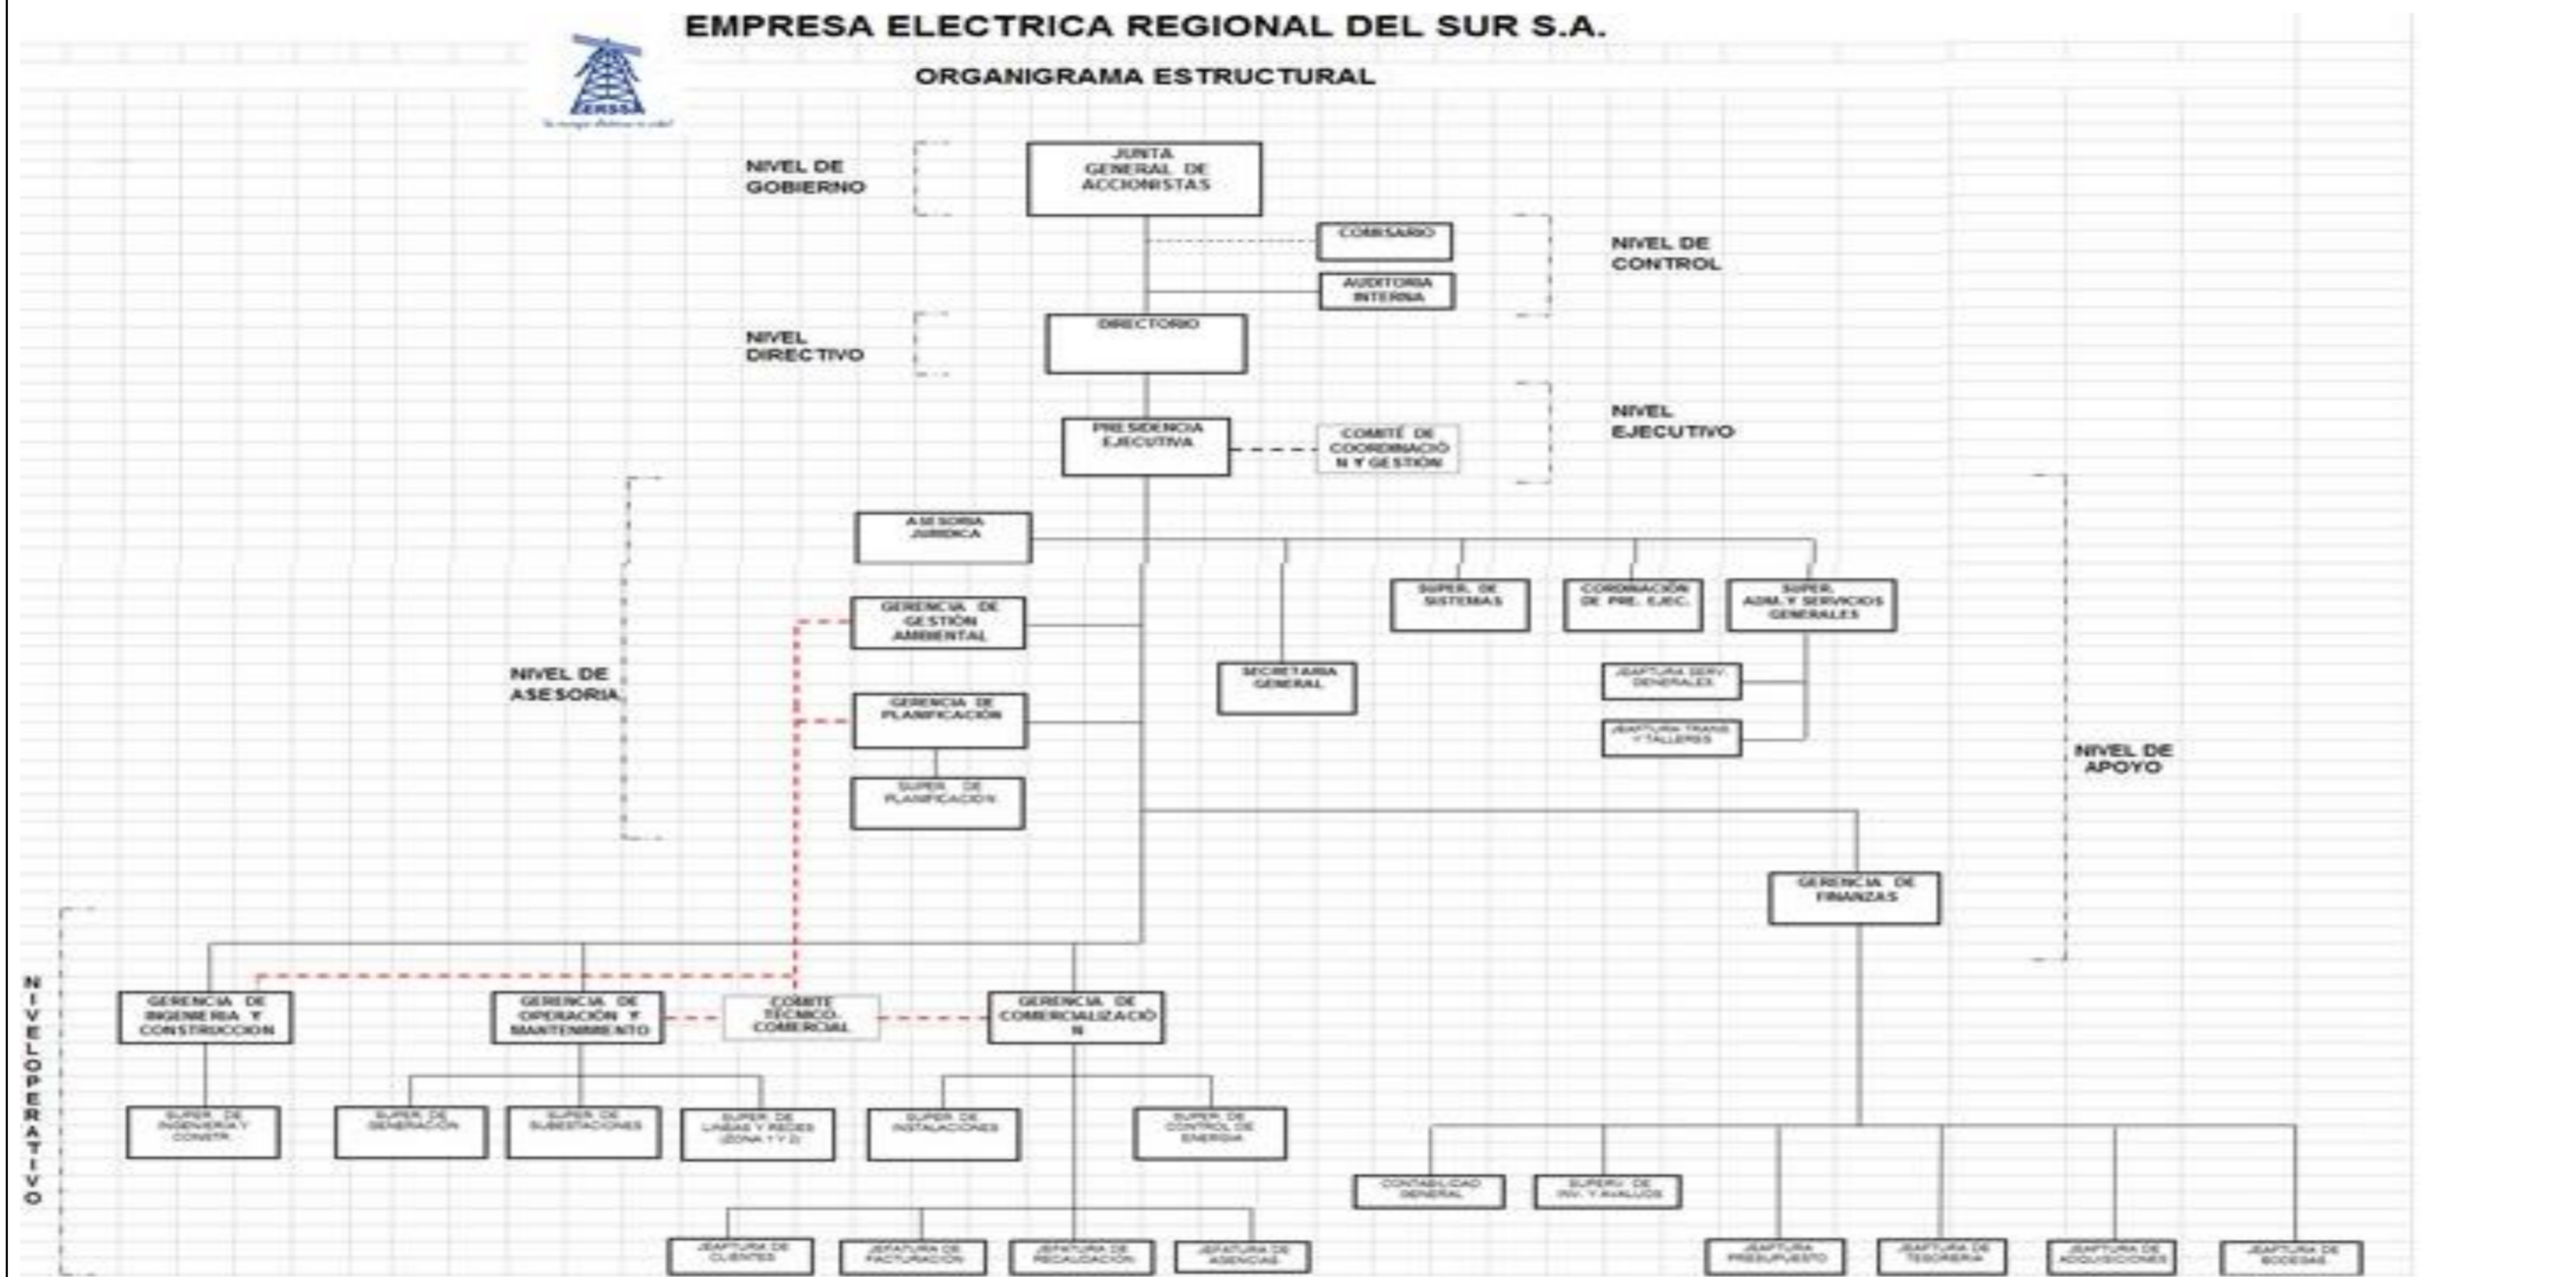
EMPRESA ELECTRICA REGIONAL DEL SUR S.A.

ORGANIGRAMA ESTRUCTURAL

EERSSA

NIVEL DE GOBIERNO

JUNTA GENERAL DE ACCIONISTAS

COMISARIO

AUDITORIA INTERNA

NIVEL DE CONTROL

NIVEL DIRECTIVO

DIRECTORIO

PRESIDENCIA EJECUTIVA

COMITÉ DE COORDINACIÓN Y GESTIÓN

NIVEL EJECUTIVO

ASESORIA JURIDICA

SUPER. DE SISTEMAS

CORDINACIÓN DE PRE. EJEC.

SUPER. ADM. Y SERVICIOS GENERALES

GERENCIA DE GESTIÓN AMBIENTAL

NIVEL DE ASESORIA

SECRETARIA GENERAL

JEAFTURA SERV. GENERALES

GERENCIA DE PLANIFICACIÓN

JEAFTURA TRANS Y TALLERES

NIVEL DE APOYO

SUPER. DE PLANIFICACION

GERENCIA DE FINANZAS

NIVEL OPERATIVO

GERENCIA DE INGENIERIA Y CONSTRUCCION

GERENCIA DE OPERACIÓN Y MANTENIMIENTO

COMITE TECNICO COMERCIAL

GERENCIA DE COMERCIALIZACIÓN

SUPER. DE INGENIERIA Y CONSTR.

SUPER. DE GENERACION

SUPER. DE SUBESTACIONES

SUPER. DE LINEAS Y REDES (ZONA 1 Y 2)

SUPER. DE INSTALACIONES

SUPER. DE CONTROL DE ENERGIA

CONTABILIDAD GENERAL

SUPERV. DE INV. Y AVALUOS

JEAFTURA DE CLIENTES

JEAFTURA DE FACTURACION

JEAFTURA DE RECAUDACION

JEAFTURA DE AGENCIAS

JEAFTURA PRESUPUESTO

JEAFTURA DE TESORERIA

JEAFTURA DE ADQUISICIONES

JEAFTURA DE BODEGAS